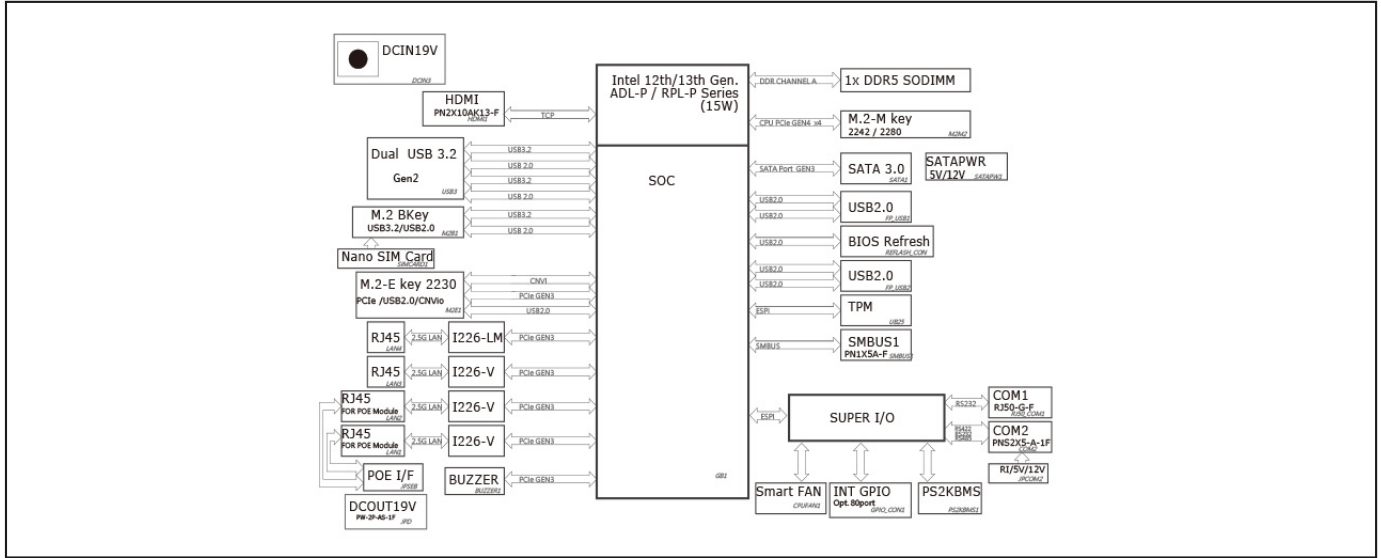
DCIN19V
DCIN3

HDMI
PN2X10AK13-F
HDMI1

TCP

Intel 12th/13th Gen. ADL-P / RPL-P Series (15W)

DDR CHANNEL A
1x DDR5 SODIMM

CPU PCIe GEN4 x4
M.2-M key
2242 / 2280
M2M2

Dual USB 3.2
Gen2
USB3

USB3.2
USB 2.0
USB3.2
USB 2.0

SOC

SATA Port GEN3
SATA 3.0
SATA1

SATAPWR
5V/12V
SATAPW1

M.2 BKey
USB3.2/USB2.0
M2B1

USB3.2
USB 2.0

USB2.0
USB2.0
USB2.0
FP_USB1

Nano SIM Card
SIMCARD1

USB2.0
BIOS Refresh
REFLASH_CON

M.2-E key 2230
PCIe /USB2.0/CNVio
M2E1

CNVI
PCIe GEN3
USB2.0

USB2.0
USB2.0
USB2.0
FP_USB2

ESPI
TPM
UB25

RJ45
LAN4
2.5G LAN
I226-LM
PCIe GEN3

SMBUS
SMBUS1
PN1X5A-F
SMBUS1

RJ45
LAN3
2.5G LAN
I226-V
PCIe GEN3

RJ45
FOR POE Module
LAN2
2.5G LAN
I226-V
PCIe GEN3

ESPI
SUPER I/O

RS232
COM1
RJ50-G-F
RJ50_COM1

RJ45
FOR POE Module
LAN1
2.5G LAN
I226-V
PCIe GEN3

RS422
RS232
RS485
COM2
PN52X5-A-1F
COM2

RI/5V/12V
JPCOM2

POE I/F
JPSE8

BUZZER
BUZZER1
PCIe GEN3

GB1

Smart FAN
CPUFAN1

INT GPIO
Opt. 80port
GPIO_CON1

PS2KBMS
PS2KBMS1

DCOUT19V
PW-2P-AS-1F
JPD